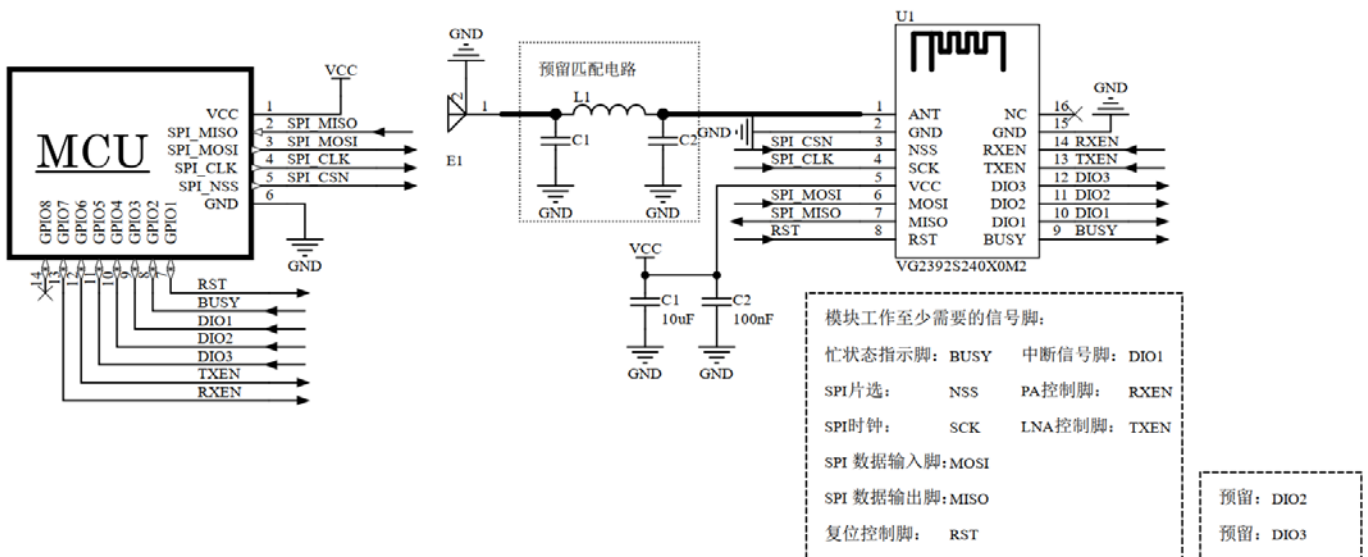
MCU
VCC
SPI_MISO
SPI_MOSI
SPI_CLK
SPI_NSS
GND
1
2 SPI_MISO
3 SPI_MOSI
4 SPI_CLK
5 SPI_CSN
6
VCC
GND
GPIO8 GPIO7 GPIO6 GPIO5 GPIO4 GPIO3 GPIO2 GPIO1
14
RST
BUSY
DIO1
DIO2
DIO3
TXEN
RXEN

GND
E1
1
预留匹配电路
L1
C1
C2
GND
GND

U1
ANT
GND
NSS
SCK
VCC
MOSI
MISO
RST
NC
GND
RXEN
TXEN
DIO3
DIO2
DIO1
BUSY
1
2
3
4
5
6
7
8
16
15
14 RXEN
13 TXEN
12 DIO3
11 DIO2
10 DIO1
9 BUSY
GND
GND
SPI_CSN
SPI_CLK
SPI_MOSI
SPI_MISO
RST
VG2392S240X0M2

VCC
C1
10uF
C2
100nF
GND
GND

模块工作至少需要的信号脚:
忙状态指示脚: BUSY 中断信号脚: DIO1
SPI片选: NSS PA控制脚: RXEN
SPI时钟: SCK LNA控制脚: TXEN
SPI 数据输入脚: MOSI
SPI 数据输出脚: MISO
复位控制脚: RST

预留: DIO2
预留: DIO3